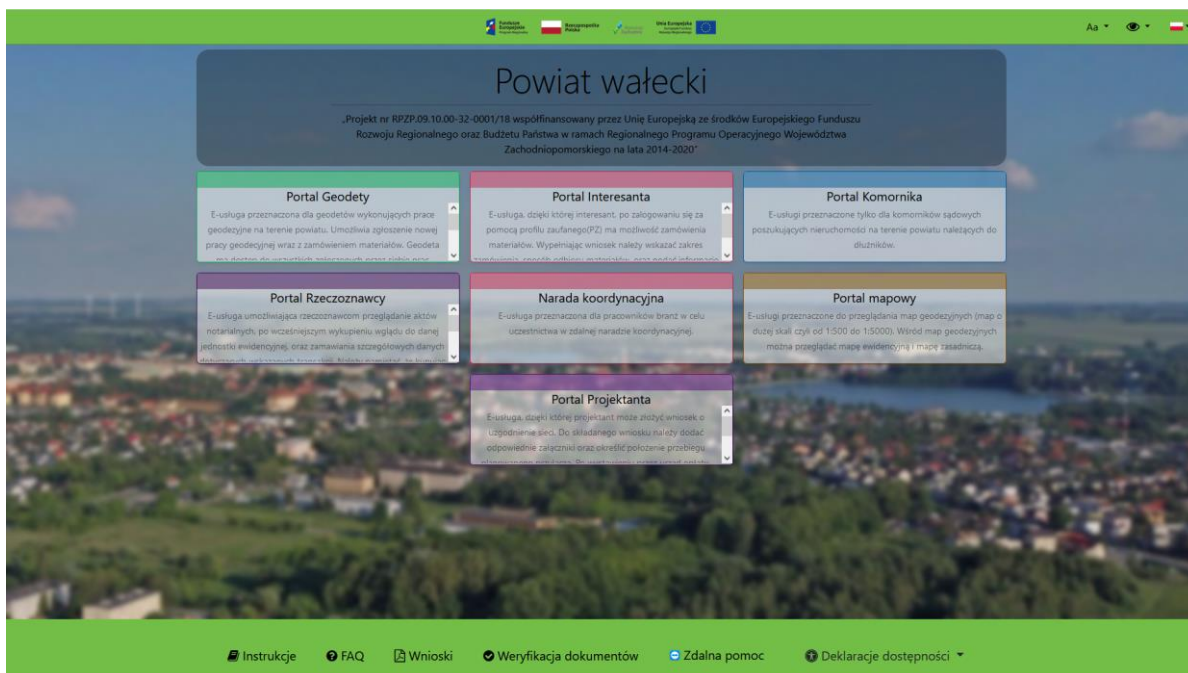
Fundusze Europejskie Program Regionalny

Rzeczpospolita Polska

Unia Europejska Europejski Fundusz Rozwoju Regionalnego

Aa

Powiat wałecki

„Projekt nr RPZP.09.10.00-32-0001/18 współfinansowany przez Unię Europejską ze środków Europejskiego Funduszu Rozwoju Regionalnego oraz Budżetu Państwa w ramach Regionalnego Programu Operacyjnego Województwa Zachodniopomorskiego na lata 2014-2020"

Portal Geodety
E-usługa przeznaczona dla geodetów wykonujących prace geodezyjne na terenie powiatu. Umożliwia zgłoszenie nowej pracy geodezyjnej wraz z zamówieniem materiałów. Geodeta ma dostęp do wszystkich zgłoszonych przez siebie prac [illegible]

Portal Interesanta
E-usługa, dzięki której interesant, po zalogowaniu się za pomocą profilu zaufanego(PZ) ma możliwość zamówienia materiałów. Wypełniając wniosek należy wskazać zakres zamówienia, sposób odbioru materiałów, oraz podać informacje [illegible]

Portal Komornika
E-usługi przeznaczone tylko dla komorników sądowych poszukujących nieruchomości na terenie powiatu należących do dłużników.

Portal Rzeczoznawcy
E-usługa umożliwiająca rzeczoznawcom przeglądanie aktów notarialnych, po wcześniejszym wykupieniu wglądu do danej jednostki ewidencyjnej, oraz zamawiania szczegółowych danych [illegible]

Narada koordynacyjna
E-usługa przeznaczona dla pracowników branż w celu uczestnictwa w zdalnej naradzie koordynacyjnej.

Portal mapowy
E-usługi przeznaczone do przeglądania map geodezyjnych (map o dużej skali czyli od 1:500 do 1:5000). Wśród map geodezyjnych można przeglądać mapę ewidencyjną i mapę zasadniczą.

Portal Projektanta
E-usługa, dzięki której projektant może złożyć wniosek o uzgodnienie sieci. Do składanego wniosku należy dodać odpowiednie załączniki oraz określić położenie przebiegu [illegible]

Instrukcje FAQ Wnioski Weryfikacja dokumentów Zdalna pomoc Deklaracje dostępności